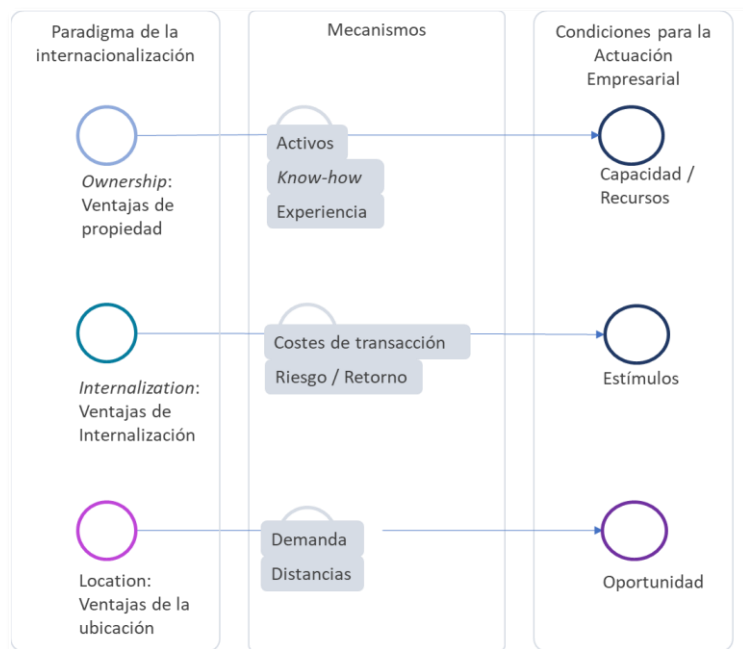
Paradigma de la internacionalización

Ownership: Ventajas de propiedad

Internalization: Ventajas de Internalización

Location: Ventajas de la ubicación

Mecanismos

Activos
Know-how
Experiencia

Costes de transacción
Riesgo / Retorno

Demanda
Distancias

Condiciones para la Actuación Empresarial

Capacidad / Recursos

Estímulos

Oportunidad